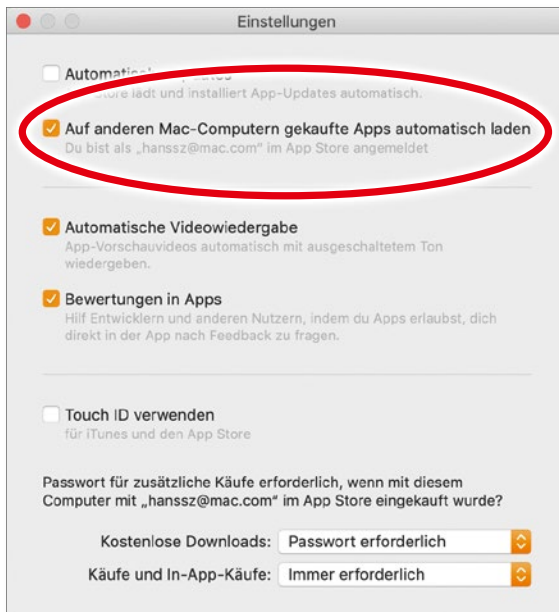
Einstellungen

Automatis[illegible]
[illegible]tore lädt und installiert App-Updates automatisch.

Auf anderen Mac-Computern gekaufte Apps automatisch laden
Du bist als „hanssz@mac.com" im App Store angemeldet

Automatische Videowiedergabe
App-Vorschauvideos automatisch mit ausgeschaltetem Ton wiedergeben.

Bewertungen in Apps
Hilf Entwicklern und anderen Nutzern, indem du Apps erlaubst, dich direkt in der App nach Feedback zu fragen.

Touch ID verwenden
für iTunes und den App Store

Passwort für zusätzliche Käufe erforderlich, wenn mit diesem Computer mit „hanssz@mac.com" im App Store eingekauft wurde?

Kostenlose Downloads: Passwort erforderlich

Käufe und In-App-Käufe: Immer erforderlich